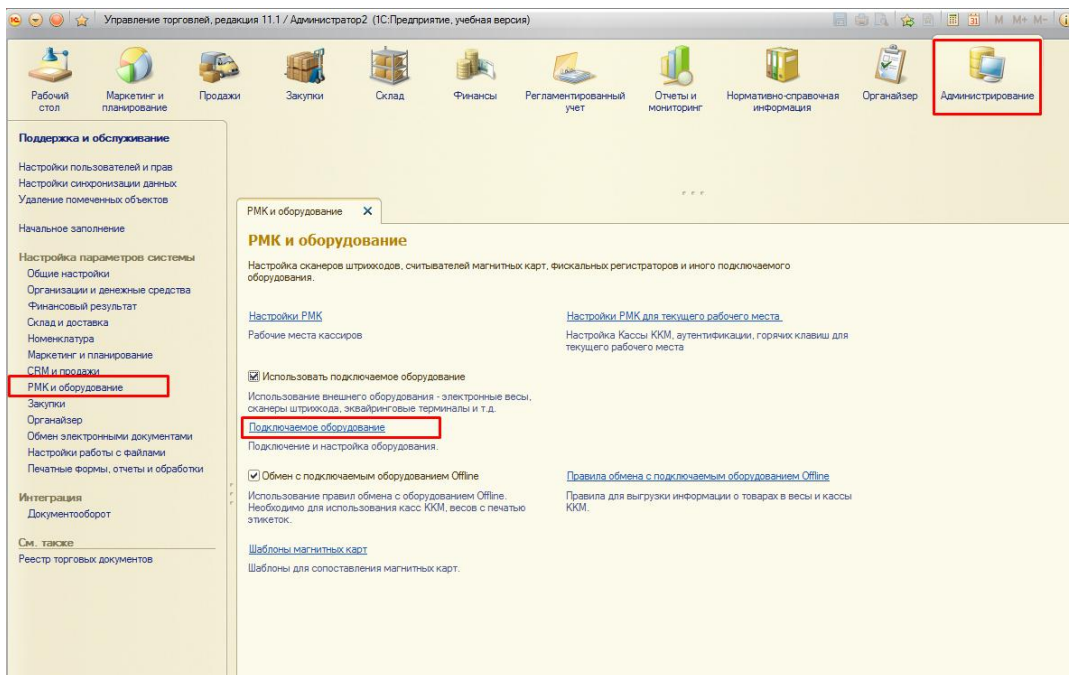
Управление торговлей, редакция 11.1 / Администратор2 (1С:Предприятие, учебная версия)

M M+ M-

Рабочий стол
Маркетинг и планирование
Продажи
Закупки
Склад
Финансы
Регламентированный учет
Отчеты и мониторинг
Нормативно-справочная информация
Органайзер
Администрирование

Поддержка и обслуживание

Настройки пользователей и прав
Настройки синхронизации данных
Удаление помеченных объектов

Начальное заполнение

Настройка параметров системы
Общие настройки
Организации и денежные средства
Финансовый результат
Склад и доставка
Номенклатура
Маркетинг и планирование
CRM и продажи
РМК и оборудование
Закупки
Органайзер
Обмен электронными документами
Настройки работы с файлами
Печатные формы, отчеты и обработки

Интеграция
Документооборот

См. также
Реестр торговых документов

РМК и оборудование ×

РМК и оборудование

Настройка сканеров штрихкодов, считывателей магнитных карт, фискальных регистраторов и иного подключаемого оборудования.

Настройки РМК
Рабочие места кассиров

Настройки РМК для текущего рабочего места
Настройка Кассы ККМ, аутентификации, горячих клавиш для текущего рабочего места

Использовать подключаемое оборудование
Использование внешнего оборудования - электронные весы, сканеры штрихкода, эквайринговые терминалы и т.д.
Подключаемое оборудование
Подключение и настройка оборудования.

Обмен с подключаемым оборудованием Offline
Использование правил обмена с оборудованием Offline. Необходимо для использования касс ККМ, весов с печатью этикеток.

Правила обмена с подключаемым оборудованием Offline
Правила для выгрузки информации о товарах в весы и кассы ККМ.

Шаблоны магнитных карт
Шаблоны для сопоставления магнитных карт.